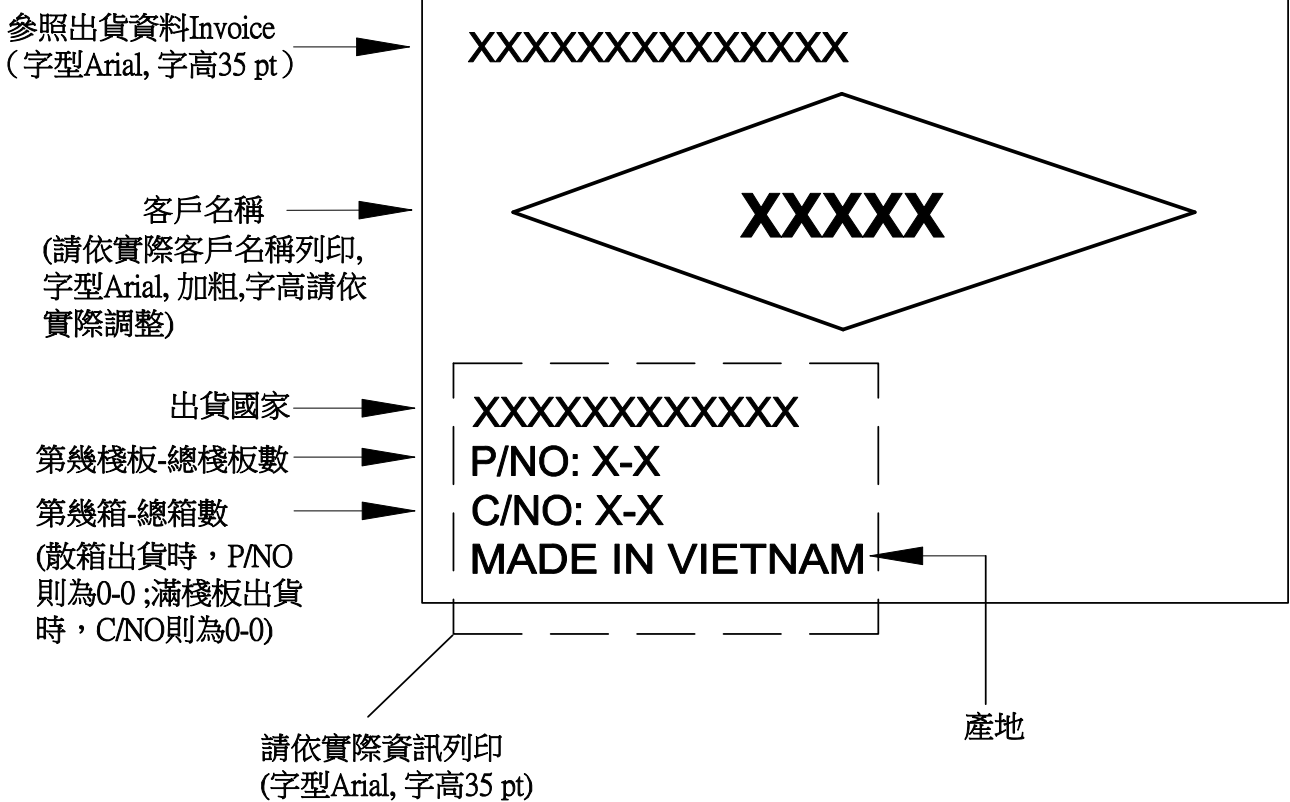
參照出貨資料Invoice
（字型Arial, 字高35 pt）

XXXXXXXXXXXXXX

客戶名稱
(請依實際客戶名稱列印, 字型Arial, 加粗,字高請依實際調整)

XXXXX

出貨國家

第幾棧板-總棧板數

第幾箱-總箱數
(散箱出貨時，P/NO則為0-0 ;滿棧板出貨時，C/NO則為0-0)

XXXXXXXXXXXX
P/NO: X-X
C/NO: X-X
MADE IN VIETNAM

請依實際資訊列印
(字型Arial, 字高35 pt)

產地